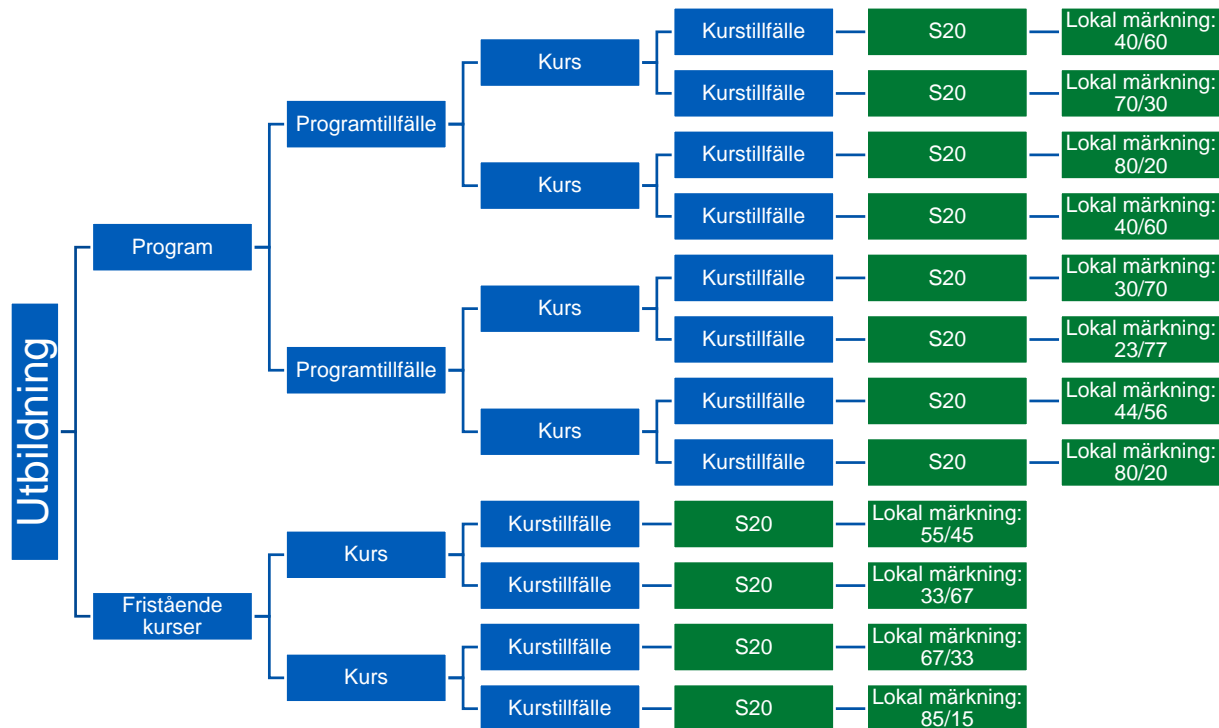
Utbildning

Program

Programtillfälle

Kurs

Kurstillfälle

S20

Lokal märkning: 40/60

Kurstillfälle

S20

Lokal märkning: 70/30

Kurs

Kurstillfälle

S20

Lokal märkning: 80/20

Kurstillfälle

S20

Lokal märkning: 40/60

Programtillfälle

Kurs

Kurstillfälle

S20

Lokal märkning: 30/70

Kurstillfälle

S20

Lokal märkning: 23/77

Kurs

Kurstillfälle

S20

Lokal märkning: 44/56

Kurstillfälle

S20

Lokal märkning: 80/20

Fristående kurser

Kurs

Kurstillfälle

S20

Lokal märkning: 55/45

Kurstillfälle

S20

Lokal märkning: 33/67

Kurs

Kurstillfälle

S20

Lokal märkning: 67/33

Kurstillfälle

S20

Lokal märkning: 85/15